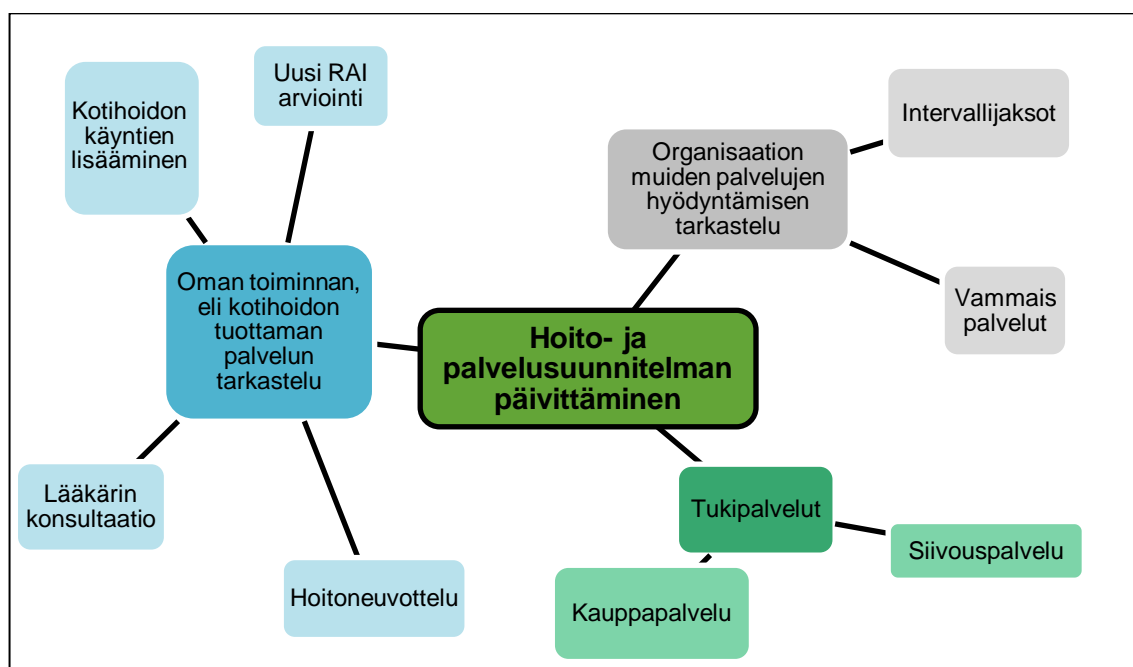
Kotihoidon käyntien lisääminen

Uusi RAI arviointi

Intervallijaksot

Organisaation muiden palvelujen hyödyntämisen tarkastelu

Oman toiminnan, eli kotihoidon tuottaman palvelun tarkastelu

Vammais palvelut

Hoito- ja palvelusuunnitelman päivittäminen

Lääkärin konsultaatio

Tukipalvelut

Siivouspalvelu

Hoitoneuvottelu

Kauppapalvelu